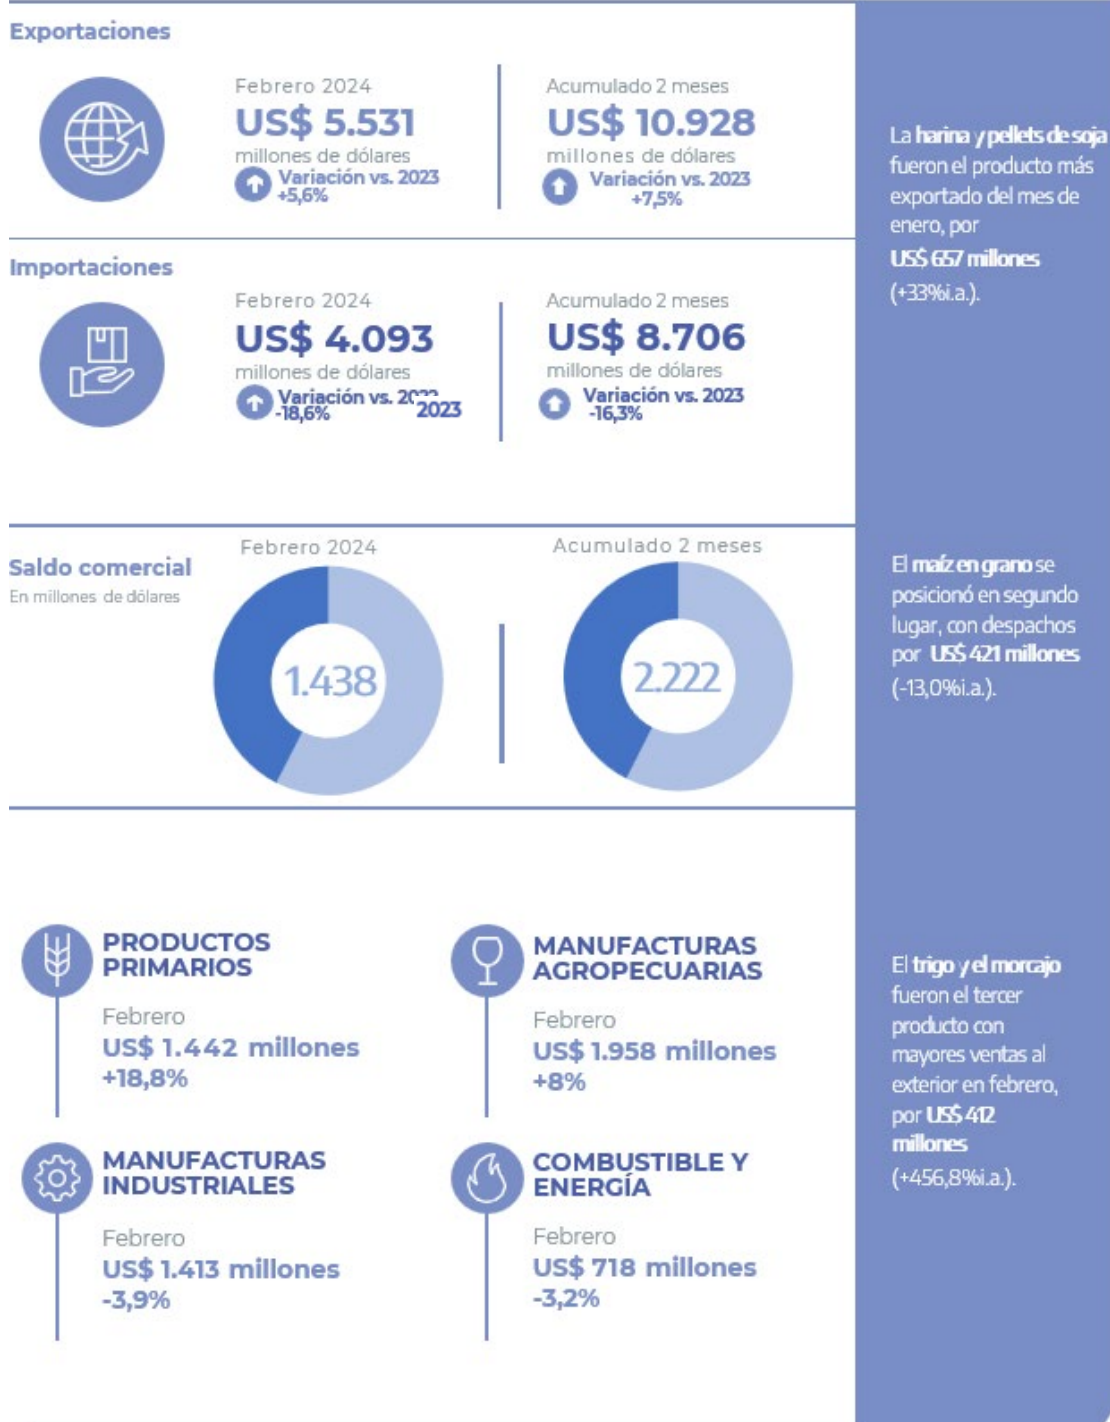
Exportaciones

Febrero 2024
US$ 5.531
millones de dólares
Variación vs. 2023
+5,6%

Acumulado 2 meses
US$ 10.928
millones de dólares
Variación vs. 2023
+7,5%

Importaciones

Febrero 2024
US$ 4.093
millones de dólares
Variación vs. 2023
-18,6%

Acumulado 2 meses
US$ 8.706
millones de dólares
Variación vs. 2023
-16,3%

Saldo comercial
En millones de dólares

Febrero 2024
1.438

Acumulado 2 meses
2.222

PRODUCTOS PRIMARIOS
Febrero
US$ 1.442 millones
+18,8%

MANUFACTURAS AGROPECUARIAS
Febrero
US$ 1.958 millones
+8%

MANUFACTURAS INDUSTRIALES
Febrero
US$ 1.413 millones
-3,9%

COMBUSTIBLE Y ENERGÍA
Febrero
US$ 718 millones
-3,2%

La harina y pellets de soja fueron el producto más exportado del mes de enero, por US$ 657 millones (+33%i.a.).

El maíz en grano se posicionó en segundo lugar, con despachos por US$ 421 millones (-13,0%i.a.).

El trigo y el morcajo fueron el tercer producto con mayores ventas al exterior en febrero, por US$ 412 millones (+456,8%i.a.).